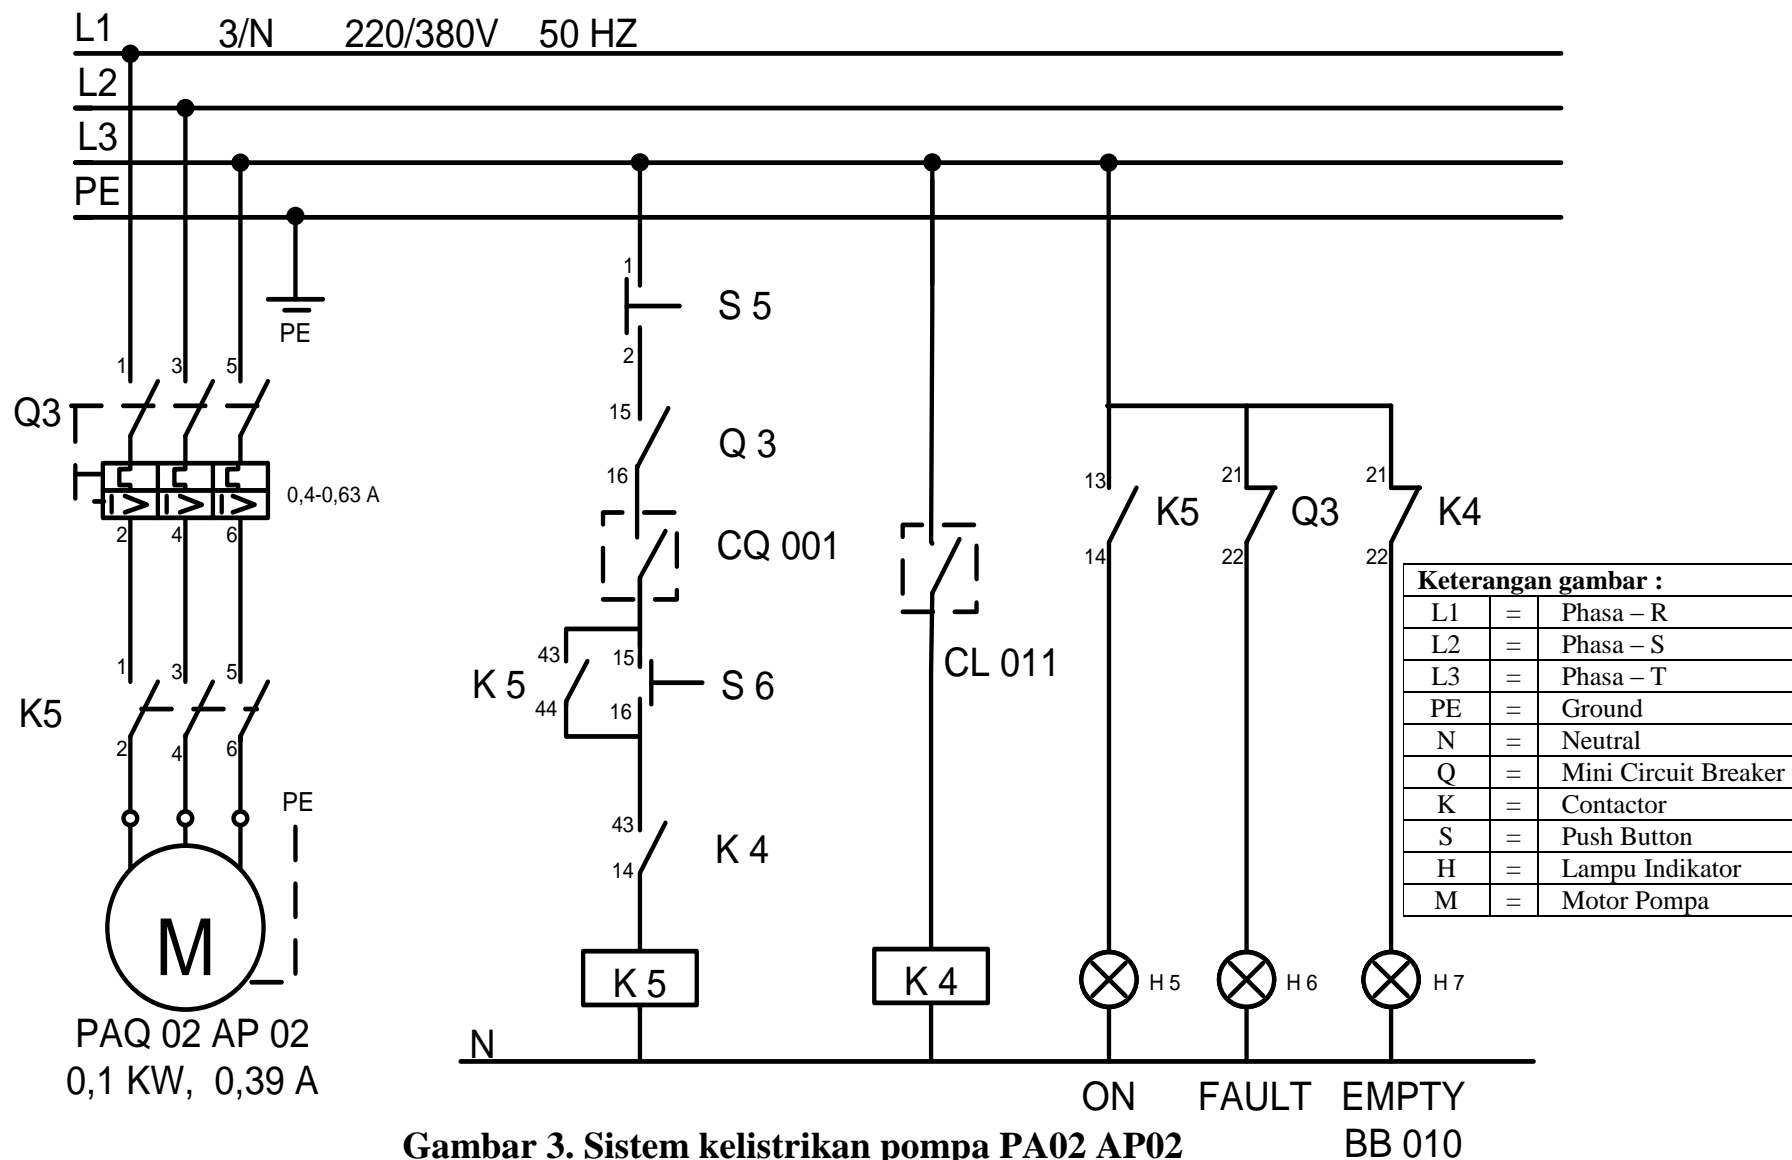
L1 3/N 220/380V 50 HZ
L2
L3
PE

PE

1 3 5
Q3
0,4-0,63 A
2 4 6

1 3 5
K5
2 4 6
PE

M

PAQ 02 AP 02
0,1 KW, 0,39 A

1
S 5
2
15
Q 3
16
CQ 001
43
15
K 5
S 6
44
16
43
K 4
14
K 5

CL 011
K 4

13
K5
14
21
Q3
22
21
K4
22

H 5 H 6 H 7

N
ON FAULT EMPTY
BB 010

| Keterangan gambar : | | |
|---|---|---|
| L1 | = | Phasa – R |
| L2 | = | Phasa – S |
| L3 | = | Phasa – T |
| PE | = | Ground |
| N | = | Neutral |
| Q | = | Mini Circuit Breaker |
| K | = | Contactor |
| S | = | Push Button |
| H | = | Lampu Indikator |
| M | = | Motor Pompa |

Gambar 3. Sistem kelistrikan pompa PA02 AP02